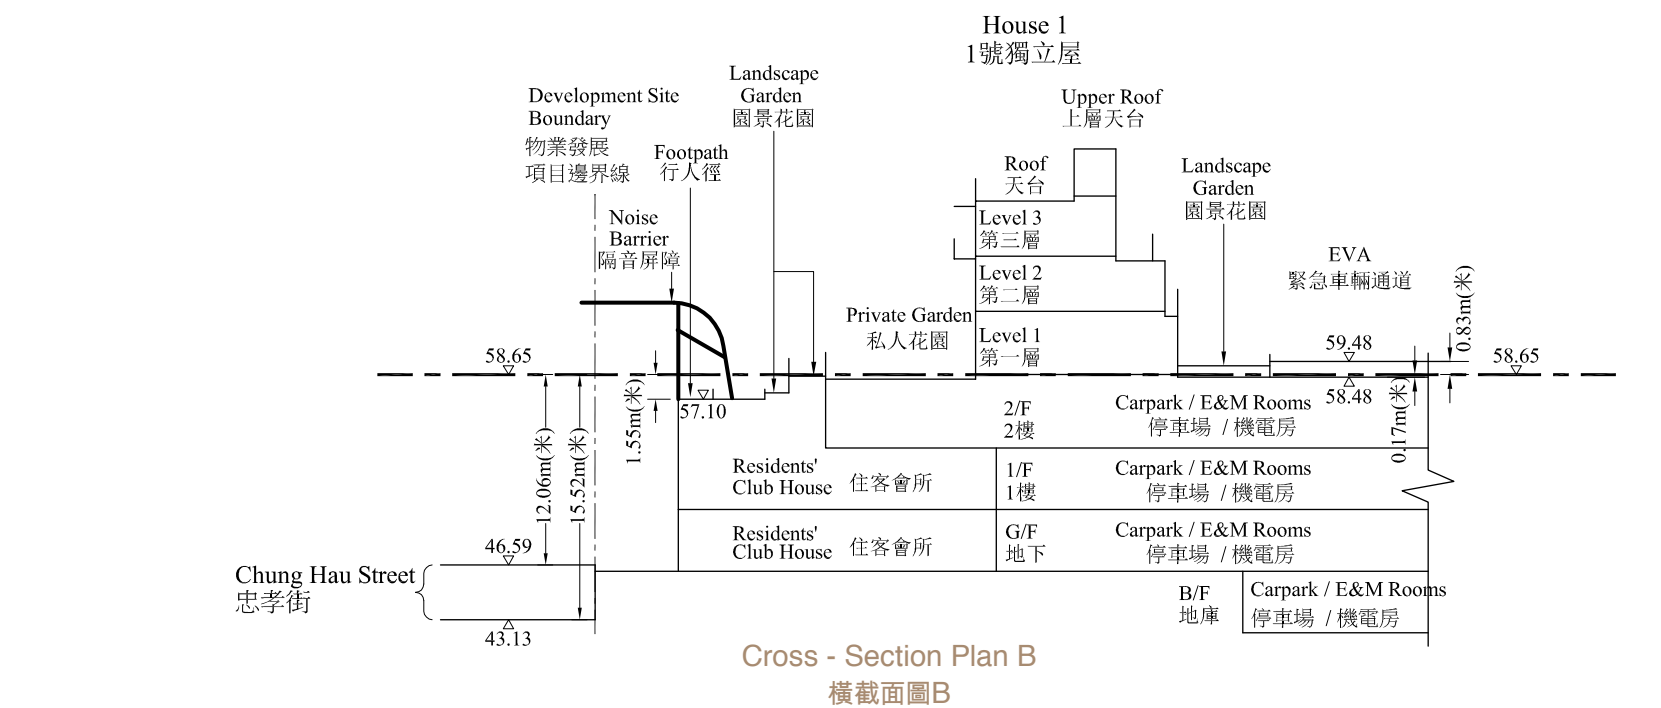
House 1
1號獨立屋

Development Site Boundary
物業發展項目邊界線

Landscape Garden
園景花園

Footpath
行人徑

Noise Barrier
隔音屏障

Upper Roof
上層天台

Roof
天台

Level 3
第三層

Level 2
第二層

Level 1
第一層

Private Garden
私人花園

Landscape Garden
園景花園

EVA
緊急車輛通道

0.83m(米)

58.65

59.48

58.65

58.48

57.10

1.55m(米)

12.06m(米)

15.52m(米)

0.17m(米)

2/F
2樓

Carpark / E&M Rooms
停車場 / 機電房

Residents' Club House 住客會所

1/F
1樓

Carpark / E&M Rooms
停車場 / 機電房

Residents' Club House 住客會所

G/F
地下

Carpark / E&M Rooms
停車場 / 機電房

46.59

Chung Hau Street
忠孝街

43.13

B/F
地庫

Carpark / E&M Rooms
停車場 / 機電房

Cross - Section Plan B
橫截面圖B